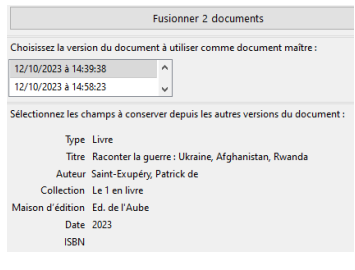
Fusionner 2 documents

Choisissez la version du document à utiliser comme document maître :

12/10/2023 à 14:39:38
12/10/2023 à 14:58:23

Sélectionnez les champs à conserver depuis les autres versions du document :

| | |
|---|---|
| Type | Livre |
| Titre | Raconter la guerre : Ukraine, Afghanistan, Rwanda |
| Auteur | Saint-Exupéry, Patrick de |
| Collection | Le 1 en livre |
| Maison d'édition | Ed. de l'Aube |
| Date | 2023 |
| ISBN | |